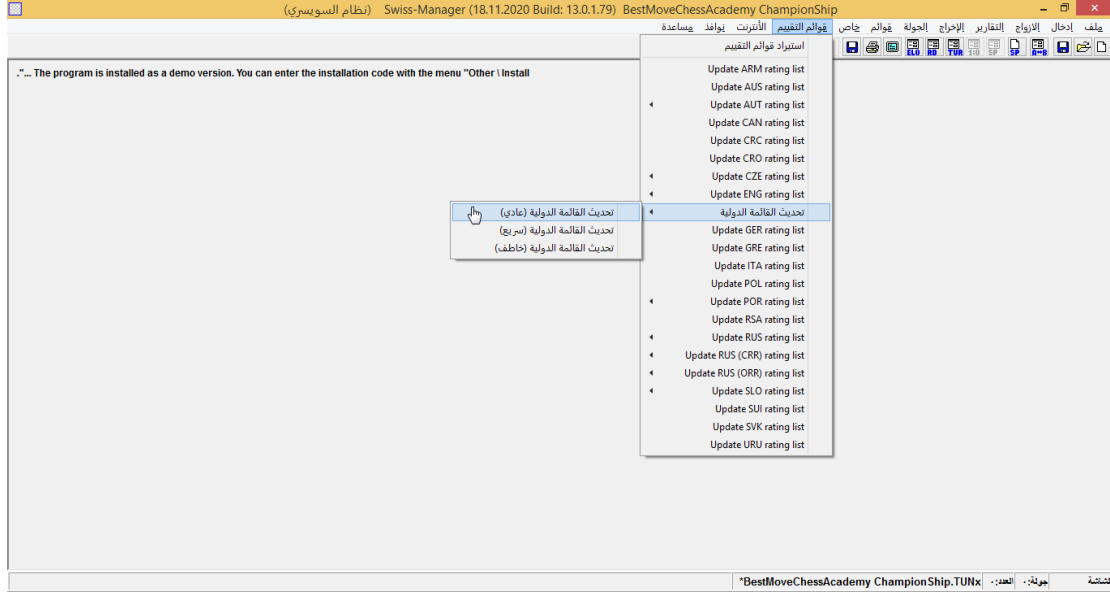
(نظام السويسري)   Swiss-Manager (18.11.2020 Build: 13.0.1.79)  BestMoveChessAcademy ChampionShip

ملف  إدخال  الأزواج  التقارير  الإخراج  الجولة  قوائم  خاص  قوائم التقييم  الأنترنت  نوافذ  مساعدة

ELO  RD  TUR  SP  A-B

."... The program is installed as a demo version. You can enter the installation code with the menu "Other \ Install

استيراد قوائم التقييم
Update ARM rating list
Update AUS rating list
Update AUT rating list
Update CAN rating list
Update CRC rating list
Update CRO rating list
Update CZE rating list
Update ENG rating list
تحديث القالمة الدولية
Update GER rating list
Update GRE rating list
Update ITA rating list
Update POL rating list
Update POR rating list
Update RSA rating list
Update RUS rating list
Update RUS (CRR) rating list
Update RUS (ORR) rating list
Update SLO rating list
Update SUI rating list
Update SVK rating list
Update URU rating list

تحديث القالمة الدولية (عادي)
تحديث القالمة الدولية (سريع)
تحديث القالمة الدولية (خاطف)

*BestMoveChessAcademy ChampionShip.TUNx  العدد:-  جولة:-  الشاشة